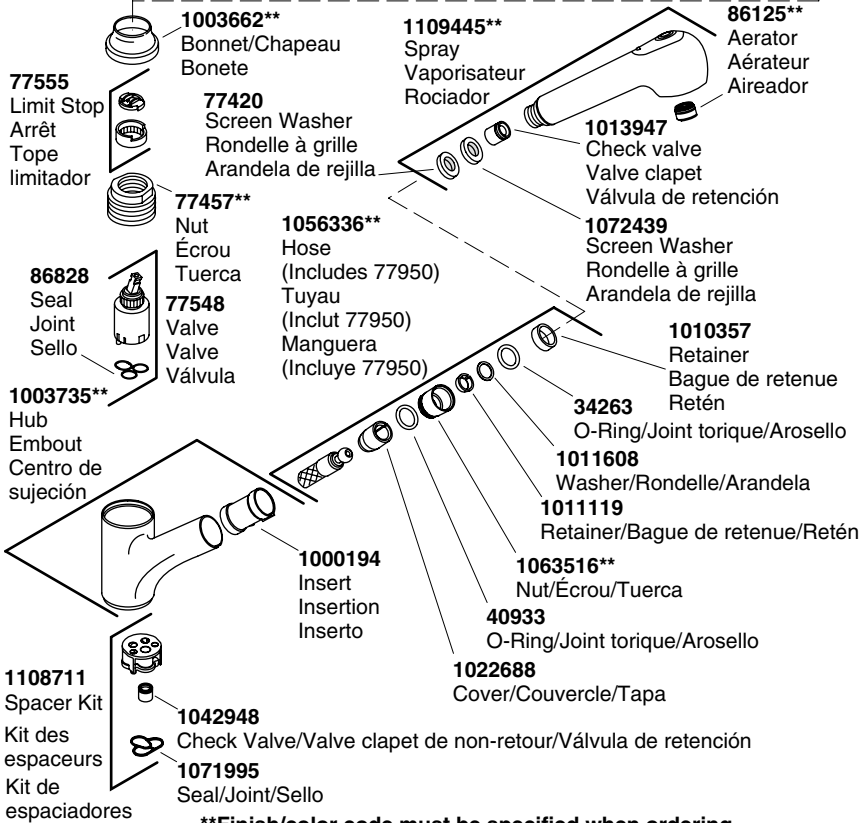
1003662**
Bonnet/Chapeau
Bonete

1109445**
Spray
Vaporisateur
Rociador

86125**
Aerator
Aérateur
Aireador

77555
Limit Stop
Arrêt
Tope
limitador

77420
Screen Washer
Rondelle à grille
Arandela de rejilla

1013947
Check valve
Valve clapet
Válvula de retención

77457**
Nut
Écrou
Tuerca

1056336**
Hose
(Includes 77950)
Tuyau
(Inclut 77950)
Manguera
(Incluye 77950)

1072439
Screen Washer
Rondelle à grille
Arandela de rejilla

86828
Seal
Joint
Sello

77548
Valve
Valve
Válvula

1010357
Retainer
Bague de retenue
Retén

1003735**
Hub
Embout
Centro de
sujeción

34263
O-Ring/Joint torique/Arosello

1011608
Washer/Rondelle/Arandela

1011119
Retainer/Bague de retenue/Retén

1000194
Insert
Insertion
Inserto

1063516**
Nut/Écrou/Tuerca

40933
O-Ring/Joint torique/Arosello

1022688
Cover/Couvercle/Tapa

1108711
Spacer Kit
Kit des
espaceurs
Kit de
espaciadores

1042948
Check Valve/Valve clapet de non-retour/Válvula de retención

1071995
Seal/Joint/Sello

**Finish/color code must be specified when ordering